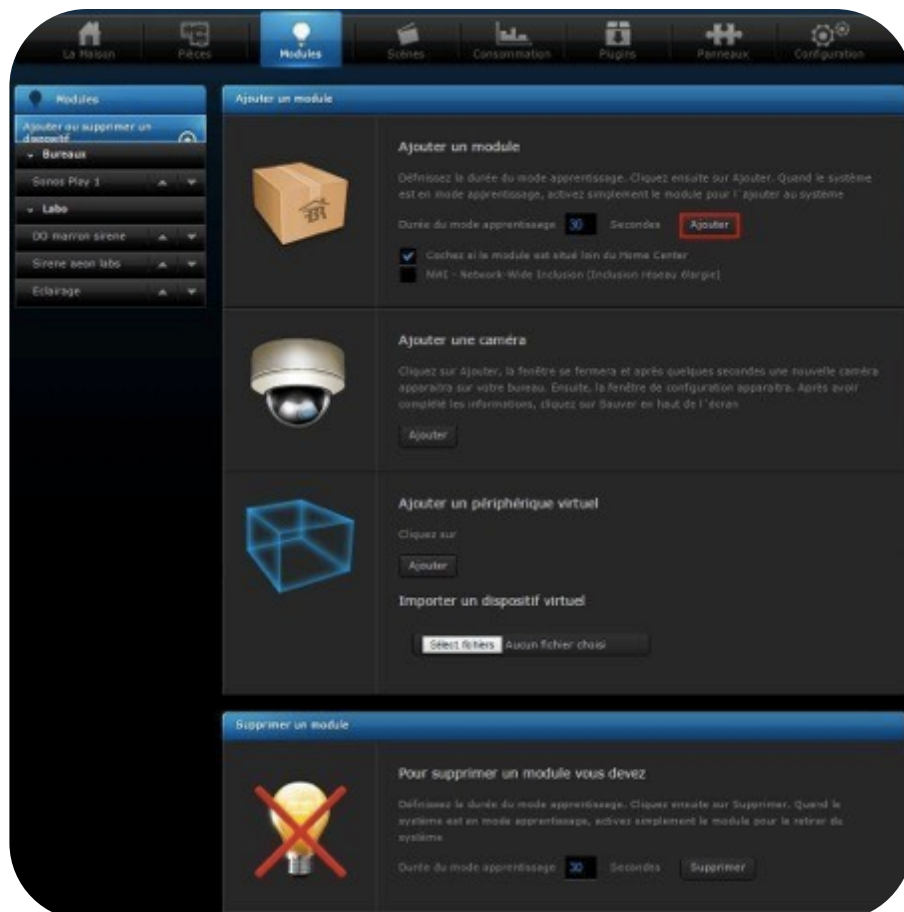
La Maison Pièces Modules Scènes Consommation Plugins Panneaux Configuration

Modules

Ajouter ou supprimer un dispositif

Bureaux

Sonos Play 1

Labo

DD marron sirene

Sirene aeon labs

Eclairage

Ajouter un module

Ajouter un module

Définissez la durée du mode apprentissage. Cliquez ensuite sur Ajouter. Quand le système est en mode apprentissage, activez simplement le module pour l'ajouter au système

Durée du mode apprentissage 30 Secondes Ajouter

Cochez si le module est situé loin du Home Center

NWI - Network-Wide Inclusion (Inclusion réseau élargie)

Ajouter une caméra

Cliquez sur Ajouter, la fenêtre se fermera et après quelques secondes une nouvelle caméra apparaîtra sur votre bureau. Ensuite, la fenêtre de configuration apparaîtra. Après avoir complété les informations, cliquez sur Sauver en haut de l'écran

Ajouter

Ajouter un périphérique virtuel

Cliquez sur

Ajouter

Importer un dispositif virtuel

Select fichiers Aucun fichier choisi

Supprimer un module

Pour supprimer un module vous devez

Définissez la durée du mode apprentissage. Cliquez ensuite sur Supprimer. Quand le système est en mode apprentissage, activez simplement le module pour le retirer du système

Durée du mode apprentissage 30 Secondes Supprimer